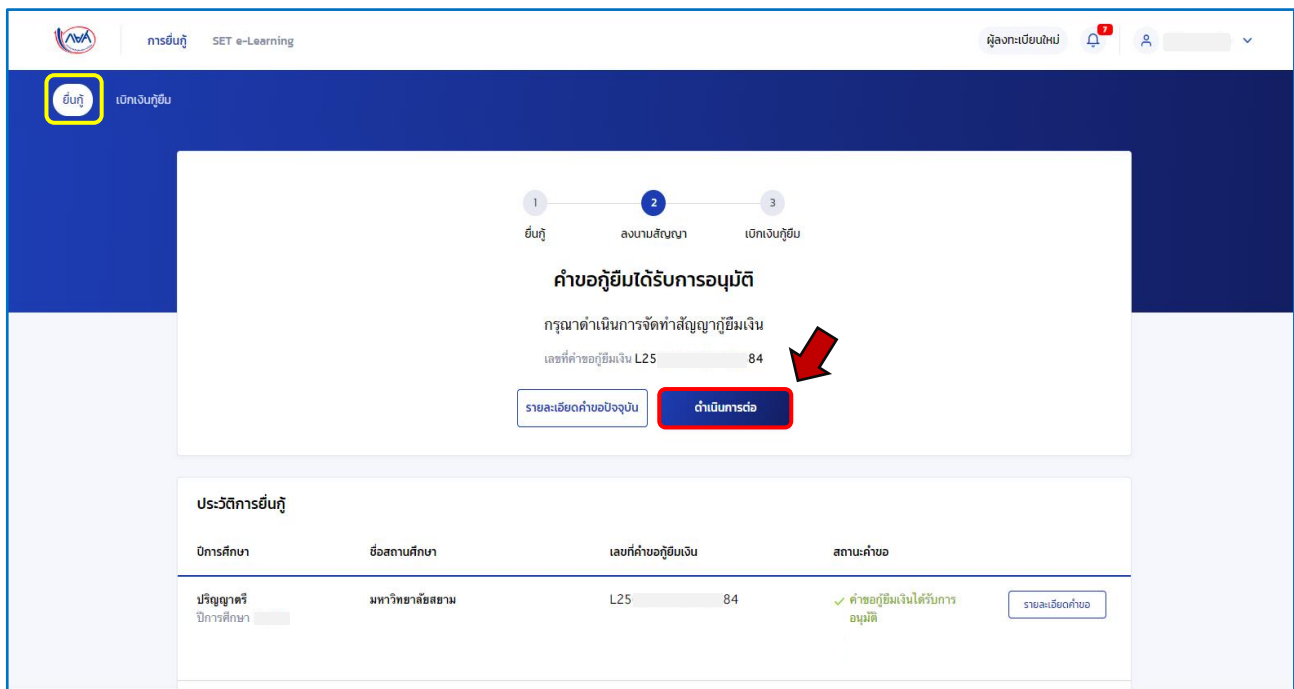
การยื่นกู้ SET e-Learning

ผู้ลงทะเบียนใหม่ 7

ยื่นกู้ เบิกเงินกู้ยืม

1 ยื่นกู้
2 ลงนามสัญญา
3 เบิกเงินกู้ยืม

คำขอกู้ยืมได้รับการอนุมัติ

กรุณาดำเนินการจัดทำสัญญากู้ยืมเงิน

เลขที่คำขอกู้ยืมเงิน L25 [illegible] 84

รายละเอียดคำขอปัจจุบัน

ดำเนินการต่อ

ประวัติการยื่นกู้

| ปีการศึกษา | ชื่อสถานศึกษา | เลขที่คำขอกู้ยืมเงิน | สถานะคำขอ | |
|---|---|---|---|---|
| ปริญญาตรี ปีการศึกษา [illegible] | มหาวิทยาลัยสยาม | L25 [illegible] 84 | ✓ คำขอกู้ยืมเงินได้รับการอนุมัติ | รายละเอียดคำขอ |